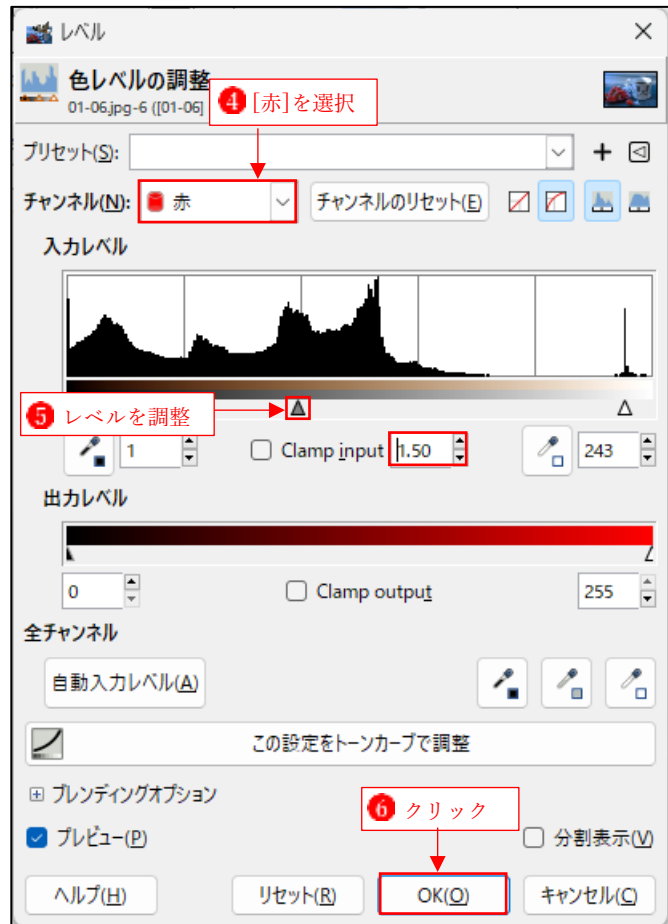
レベル

色レベルの調整
01-06.jpg-6 ([01-06]

❹ [赤]を選択

プリセット(S):

チャンネル(N): 赤 チャンネルのリセット(E)

入力レベル

❺ レベルを調整

1 Clamp input 1.50 243

出力レベル

0 Clamp output 255

全チャンネル

自動入力レベル(A)

この設定をトーンカーブで調整

ブレンディングオプション

❻ クリック

プレビュー(P) 分割表示(V)

ヘルプ(H) リセット(R) OK(O) キャンセル(C)